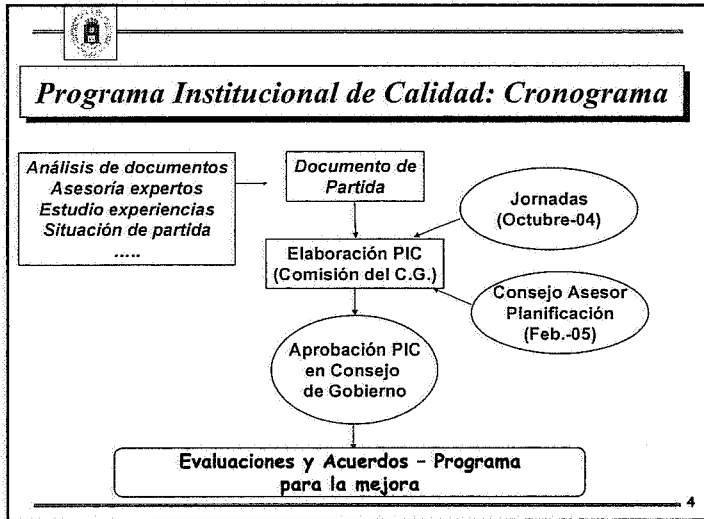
Programa Institucional de Calidad: Cronograma

Análisis de documentos
Asesoría expertos
Estudio experiencias
Situación de partida
.....

Documento de Partida

Jornadas (Octubre-04)

Elaboración PIC (Comisión del C.G.)

Consejo Asesor Planificación (Feb.-05)

Aprobación PIC en Consejo de Gobierno

Evaluaciones y Acuerdos - Programa para la mejora

4